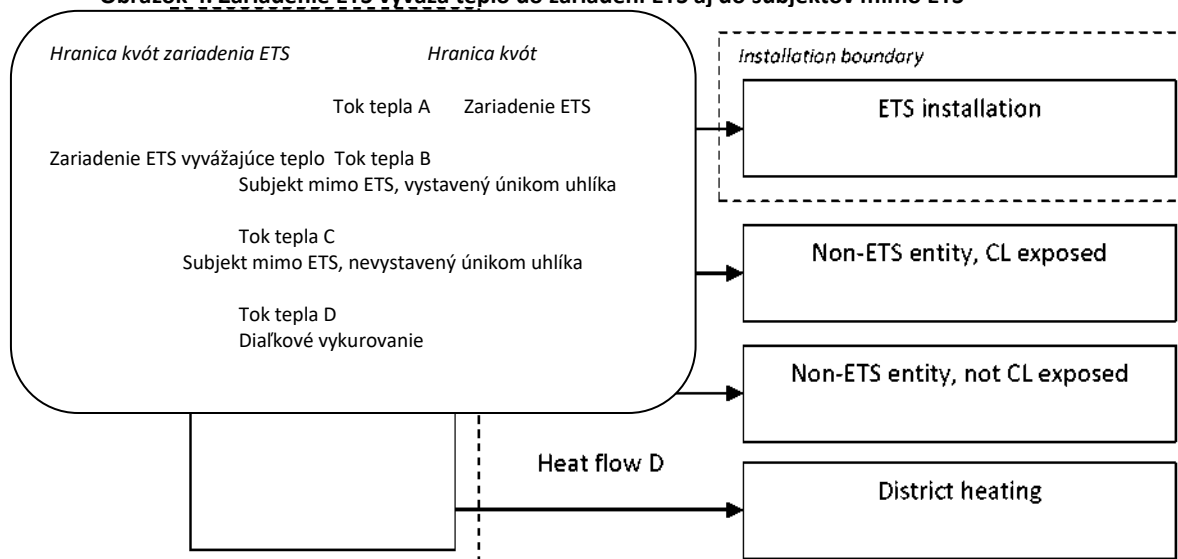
Obrázok 4: Zariadenie ETS vyváža teplo do zariadení ETS aj do subjektov mimo ETS

Hranica kvót zariadenia ETS

Hranica kvót

Tok tepla A

Zariadenie ETS

Zariadenie ETS vyvážajúce teplo

Tok tepla B

Subjekt mimo ETS, vystavený únikom uhlíka

Tok tepla C

Subjekt mimo ETS, nevystavený únikom uhlíka

Tok tepla D

Diaľkové vykurovanie

Installation boundary

ETS installation

Non-ETS entity, CL exposed

Non-ETS entity, not CL exposed

Heat flow D

District heating